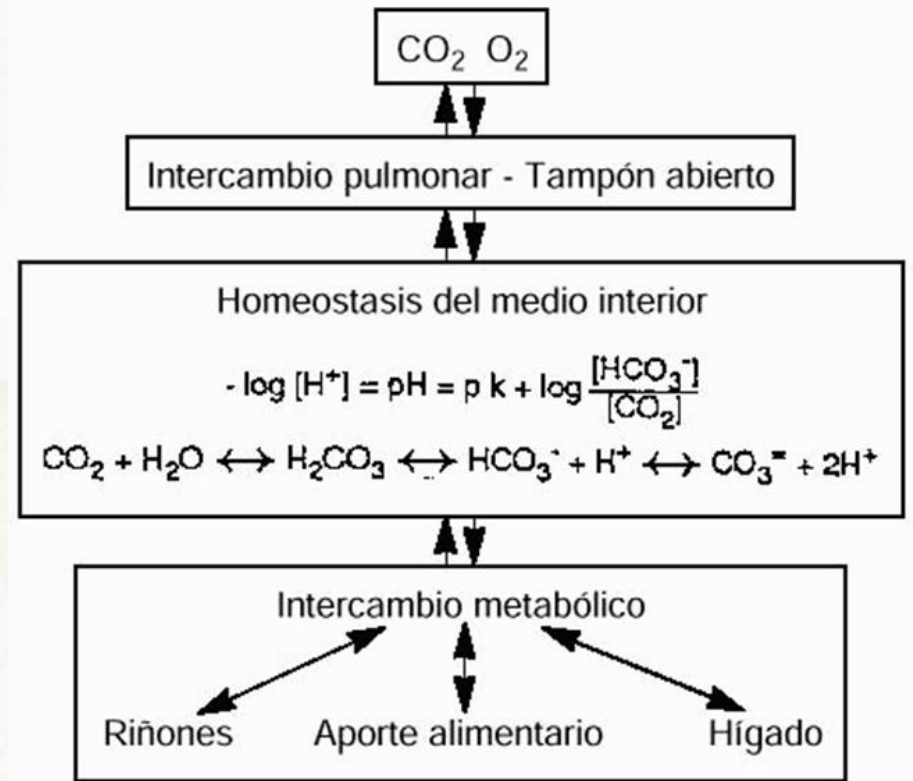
$CO_2$ $O_2$

Intercambio pulmonar - Tampón abierto

Homeostasis del medio interior

$-\log [H^+] = pH = p\,k + \log \frac{[HCO_3^-]}{[CO_2]}$

$CO_2 + H_2O \leftrightarrow H_2CO_3 \leftrightarrow HCO_3^- + H^+ \leftrightarrow CO_3^= + 2H^+$

Intercambio metabólico

Riñones

Aporte alimentario

Hígado